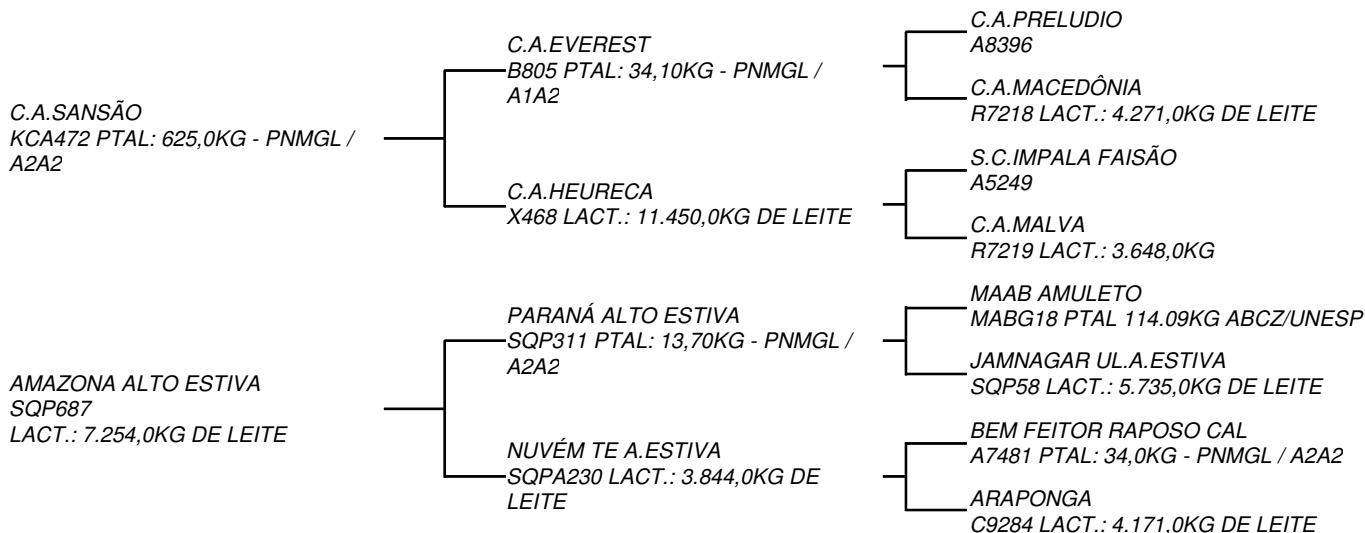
C.A.SANSÃO
KCA472 PTAL: 625,0KG - PNMGL / A2A2

C.A.EVEREST
B805 PTAL: 34,10KG - PNMGL / A1A2

C.A.PRELUDIO
A8396

C.A.MACEDÔNIA
R7218 LACT.: 4.271,0KG DE LEITE

C.A.HEURECA
X468 LACT.: 11.450,0KG DE LEITE

S.C.IMPALA FAISÃO
A5249

C.A.MALVA
R7219 LACT.: 3.648,0KG

AMAZONA ALTO ESTIVA
SQP687
LACT.: 7.254,0KG DE LEITE

PARANÁ ALTO ESTIVA
SQP311 PTAL: 13,70KG - PNMGL / A2A2

MAAB AMULETO
MABG18 PTAL 114.09KG ABCZ/UNESP

JAMNAGAR UL.A.ESTIVA
SQP58 LACT.: 5.735,0KG DE LEITE

NUVÉM TE A.ESTIVA
SQPA230 LACT.: 3.844,0KG DE LEITE

BEM FEITOR RAPOSO CAL
A7481 PTAL: 34,0KG - PNMGL / A2A2

ARAPONGA
C9284 LACT.: 4.171,0KG DE LEITE